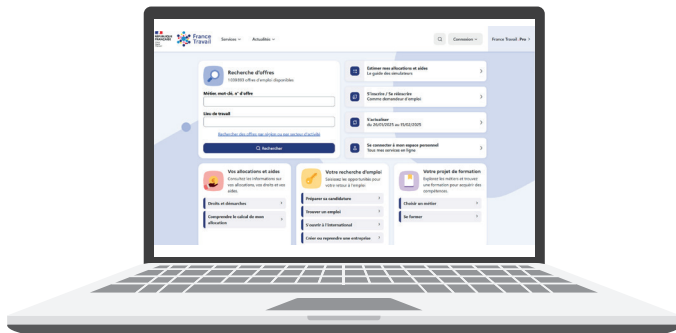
RÉPUBLIQUE FRANÇAISE

France Travail

Services ∨ Actualités ∨

Connexion ∨

France Travail Pro >

Recherche d'offres
1330493 offres d'emploi disponibles

Métier, mot-clé, n° d'offre

Lieu de travail

Rechercher des offres par région ou par secteur d'activité

Rechercher

Estimer mes allocations et aides
La guide des simulateurs

S'inscrire / Se réinscrire
Comme demandeur d'emploi

S'actualiser
du 28/01/2025 au 15/02/2025

Se connecter à mon espace personnel
Tous mes services en ligne

Vos allocations et aides
Consultez les informations sur vos allocations, vos droits et vos aides.

Droits et démarches

Comprendre le calcul de mon allocation

Votre recherche d'emploi
Découvrez les opportunités pour votre retour à l'emploi

Préparer sa candidature

Trouver un emploi

S'ouvrir à l'international

Créer ou reprendre une entreprise

Votre projet de formation
Explorez les métiers et trouvez une formation pour acquérir des compétences.

Choisir un métier

Se former